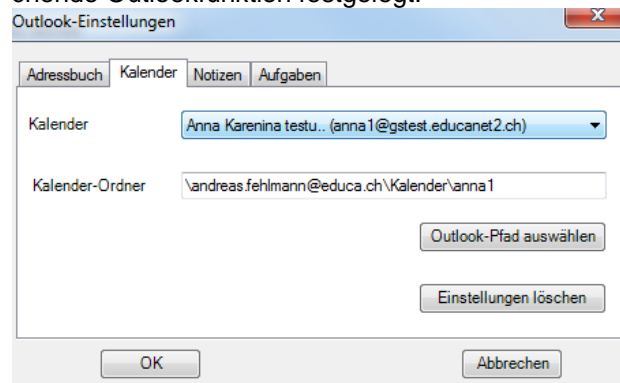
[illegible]
Outlook-Einstellungen
X
Adressbuch | Kalender | Notizen | Aufgaben
Kalender
Anna Karenina testu.. (anna1@gstest.educanet2.ch)
Kalender-Ordner
\andreas.fehlmann@educa.ch\Kalender\anna1
Outlook-Pfad auswählen
Einstellungen löschen
OK
Abbrechen